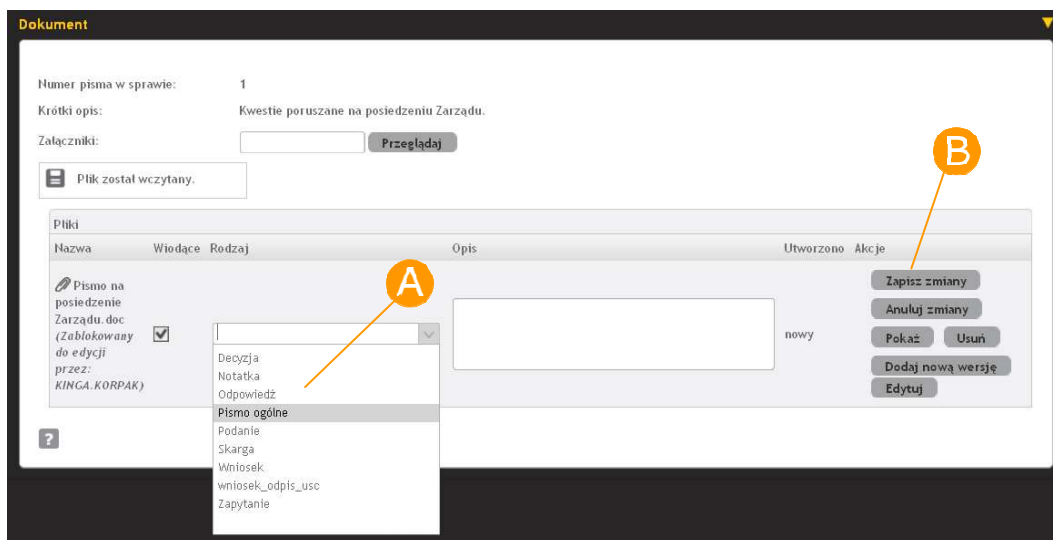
Dokument

Numer pisma w sprawie: 1
Krótki opis: Kwestie poruszane na posiedzeniu Zarządu.
Załączniki: Przeglądaj

Plik został wczytany.

Pliki

| Nazwa | Wiodące | Rodzaj | Opis | Utworzono | Akcje |
|---|---|---|---|---|---|
| Pismo na posiedzenie Zarządu.doc (Zablokowany do edycji przez: KINGA.KORPAK) | ✓ | | | nowy | Zapisz zmiany, Anuluj zmiany, Pokaż, Usuń, Dodaj nową wersję, Edytuj |

Decyzja
Notatka
Odpowiedź
Pismo ogólne
Podanie
Skarga
Wniosek
wniosek_odpis_usc
Zapytanie

A
B

?